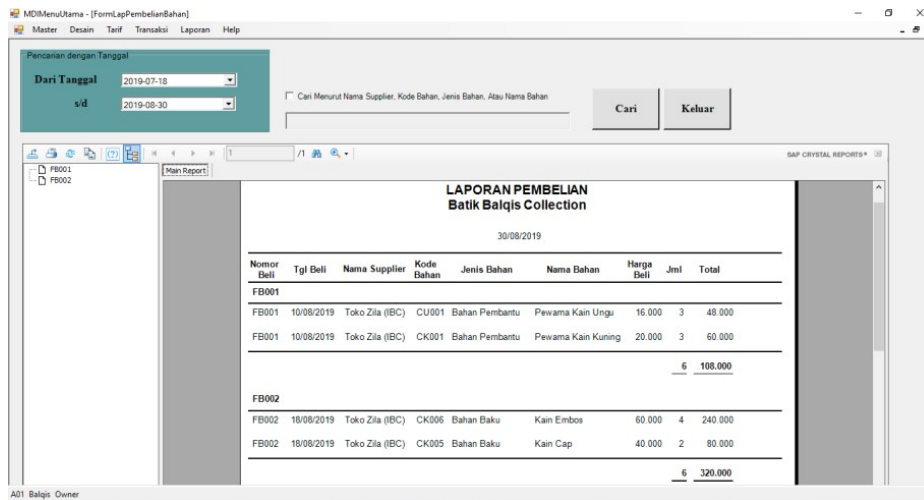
MDIMenuUtama - [FormLapPembelianBahan]

Master Desain Tarif Transaksi Laporan Help

Pencarian dengan Tanggal

Dari Tanggal 2019-07-18

s/d 2019-08-30

Cari Menurut Nama Supplier, Kode Bahan, Jenis Bahan, Atau Nama Bahan

Cari

Keluar

1 /1

SAP CRYSTAL REPORTS®

FB001
FB002

Main Report

LAPORAN PEMBELIAN
Batik Balqis Collection

30/08/2019

| Nomor Beli | Tgl Beli | Nama Supplier | Kode Bahan | Jenis Bahan | Nama Bahan | Harga Beli | Jml | Total |
|---|---|---|---|---|---|---|---|---|
| FB001 | | | | | | | | |
| FB001 | 10/08/2019 | Toko Zila (IBC) | CU001 | Bahan Pembantu | Pewarna Kain Ungu | 16.000 | 3 | 48.000 |
| FB001 | 10/08/2019 | Toko Zila (IBC) | CK001 | Bahan Pembantu | Pewarna Kain Kuning | 20.000 | 3 | 60.000 |
| | | | | | | | 6 | 108.000 |
| FB002 | | | | | | | | |
| FB002 | 18/08/2019 | Toko Zila (IBC) | CK006 | Bahan Baku | Kain Embos | 60.000 | 4 | 240.000 |
| FB002 | 18/08/2019 | Toko Zila (IBC) | CK005 | Bahan Baku | Kain Cap | 40.000 | 2 | 80.000 |
| | | | | | | | 6 | 320.000 |

A01 Balqis Owner